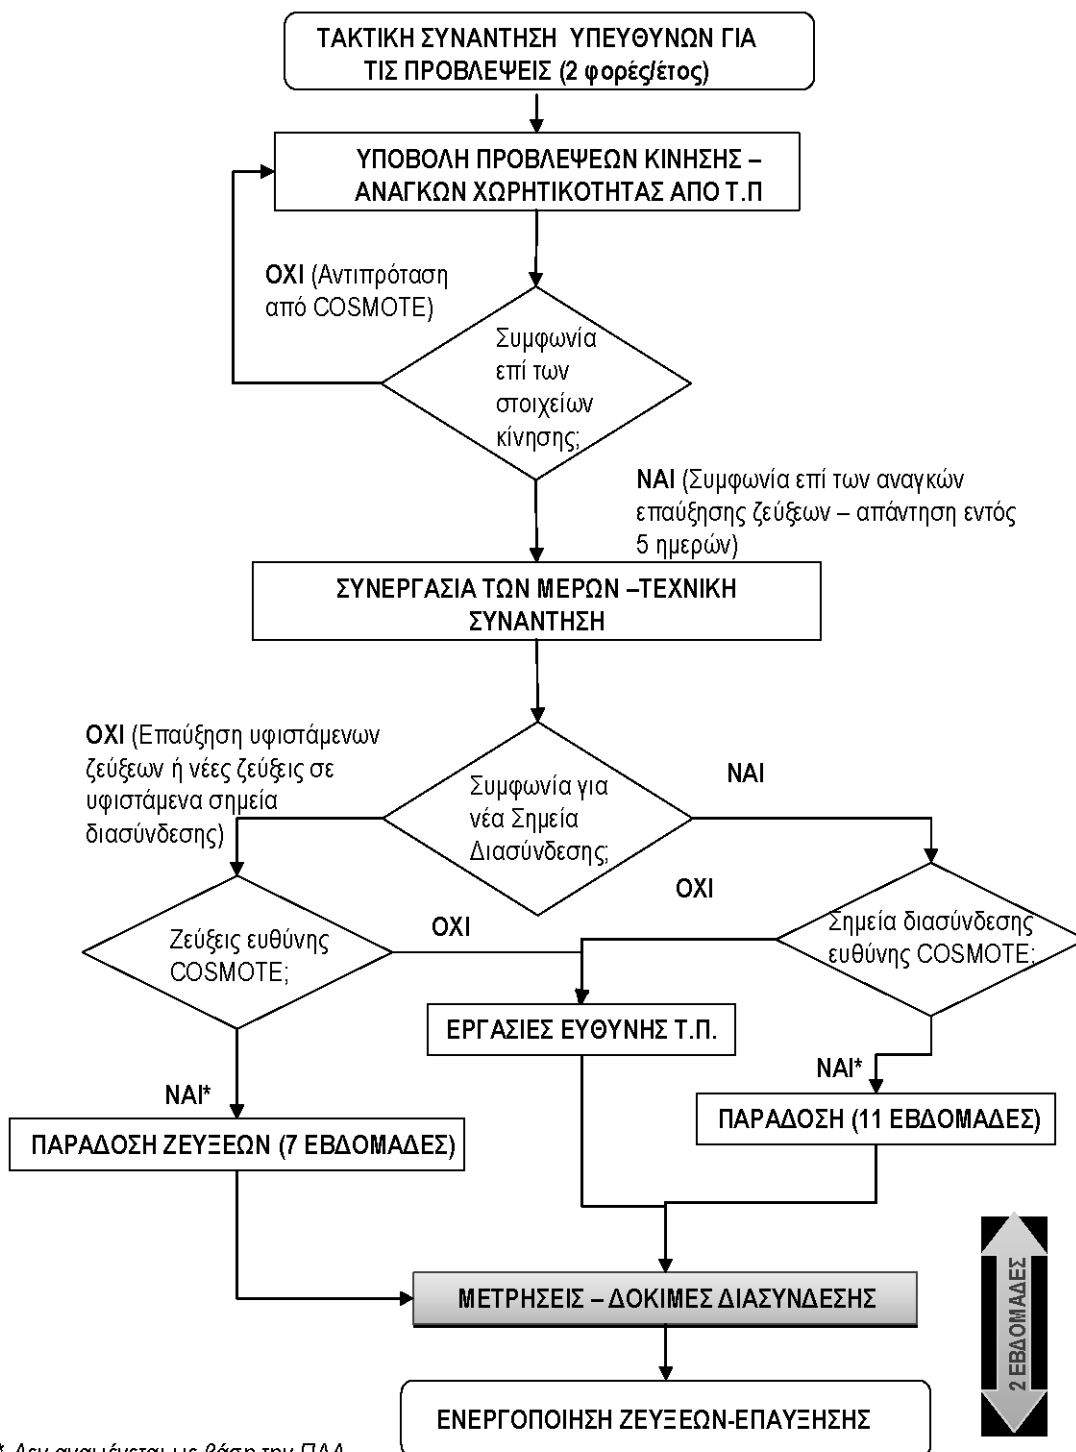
ΤΑΚΤΙΚΗ ΣΥΝΑΝΤΗΣΗ ΥΠΕΥΘΥΝΩΝ ΓΙΑ ΤΙΣ ΠΡΟΒΛΕΨΕΙΣ (2 φορές/έτος)

ΥΠΟΒΟΛΗ ΠΡΟΒΛΕΨΕΩΝ ΚΙΝΗΣΗΣ – ΑΝΑΓΚΩΝ ΧΩΡΗΤΙΚΟΤΗΤΑΣ ΑΠΟ Τ.Π

ΟΧΙ (Αντιπρόταση από COSMOTE)

Συμφωνία επί των στοιχείων κίνησης;

ΝΑΙ (Συμφωνία επί των αναγκών επαύξησης ζεύξεων – απάντηση εντός 5 ημερών)

ΣΥΝΕΡΓΑΣΙΑ ΤΩΝ ΜΕΡΩΝ –ΤΕΧΝΙΚΗ ΣΥΝΑΝΤΗΣΗ

ΟΧΙ (Επαύξηση υφιστάμενων ζεύξεων ή νέες ζεύξεις σε υφιστάμενα σημεία διασύνδεσης)

Συμφωνία για νέα Σημεία Διασύνδεσης;

ΝΑΙ

ΟΧΙ

Ζεύξεις ευθύνης COSMOTE;

ΟΧΙ

Σημεία διασύνδεσης ευθύνης COSMOTE;

ΕΡΓΑΣΙΕΣ ΕΥΘΥΝΗΣ Τ.Π.

ΝΑΙ*

ΝΑΙ*

ΠΑΡΑΔΟΣΗ (11 ΕΒΔΟΜΑΔΕΣ)

ΠΑΡΑΔΟΣΗ ΖΕΥΞΕΩΝ (7 ΕΒΔΟΜΑΔΕΣ)

ΜΕΤΡΗΣΕΙΣ – ΔΟΚΙΜΕΣ ΔΙΑΣΥΝΔΕΣΗΣ

2 ΕΒΔΟΜΑΔΕΣ

ΕΝΕΡΓΟΠΟΙΗΣΗ ΖΕΥΞΕΩΝ-ΕΠΑΥΞΗΣΗΣ

* Δεν αναμένεται με βάση την ΠΔΔ